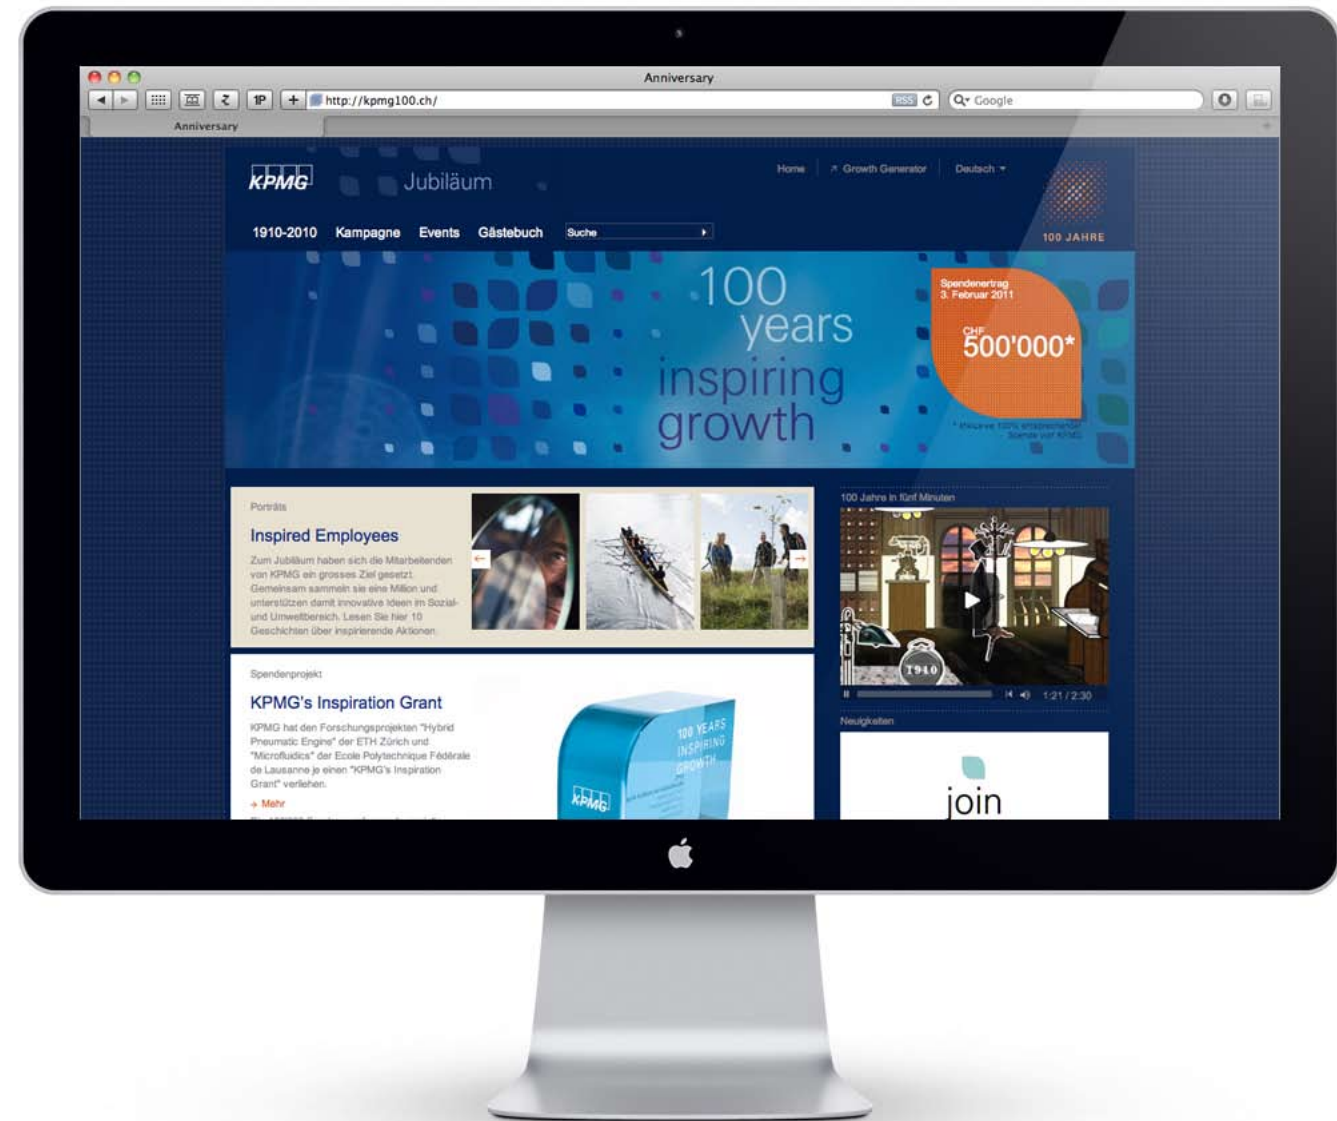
Anniversary

http://kpmg100.ch/

RSS

Google

Anniversary

KPMG Jubiläum

Home Growth Generator Deutsch

100 JAHRE

1910-2010 Kampagne Events Gästebuch Suche

100 years inspiring growth

Spendenertrag 3. Februar 2011

CHF 500'000*

* Inklusive 100% entsprechender Spende von KPMG

Porträts

Inspired Employees

Zum Jubiläum haben sich die Mitarbeitenden von KPMG ein grosses Ziel gesetzt: Gemeinsam sammeln sie eine Million und unterstützen damit innovative Ideen im Sozial- und Umweltbereich. Lesen Sie hier 10 Geschichten über inspirierende Aktionen.

100 Jahre in fünf Minuten

1910

1:21 / 2:30

Spendenprojekt

KPMG's Inspiration Grant

KPMG hat den Forschungsprojekten "Hybrid Pneumatic Engine" der ETH Zürich und "Microfluidics" der Ecole Polytechnique Fédérale de Lausanne je einen "KPMG's Inspiration Grant" verliehen.

→ Mehr

100 YEARS INSPIRING GROWTH

KPMG

Neuigkeiten

join